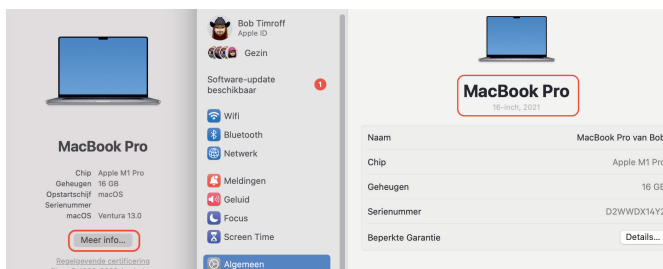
MacBook Pro

Chip Apple M1 Pro
Geheugen 16 GB
Opstartschijf macOS
Serienummer
macOS Ventura 13.0

Meer info...

Regelgevende certificering

Bob Timroff
Apple ID

Gezin

Software-update beschikbaar 1

Wifi
Bluetooth
Netwerk

Meldingen
Geluid
Focus
Screen Time

Algemeen

MacBook Pro
16-inch, 2021

| Naam | MacBook Pro van Bob |
|---|---|
| Chip | Apple M1 Pro |
| Geheugen | 16 GB |
| Serienummer | D2WWDX14Y2 |
| Beperkte Garantie | Details... |